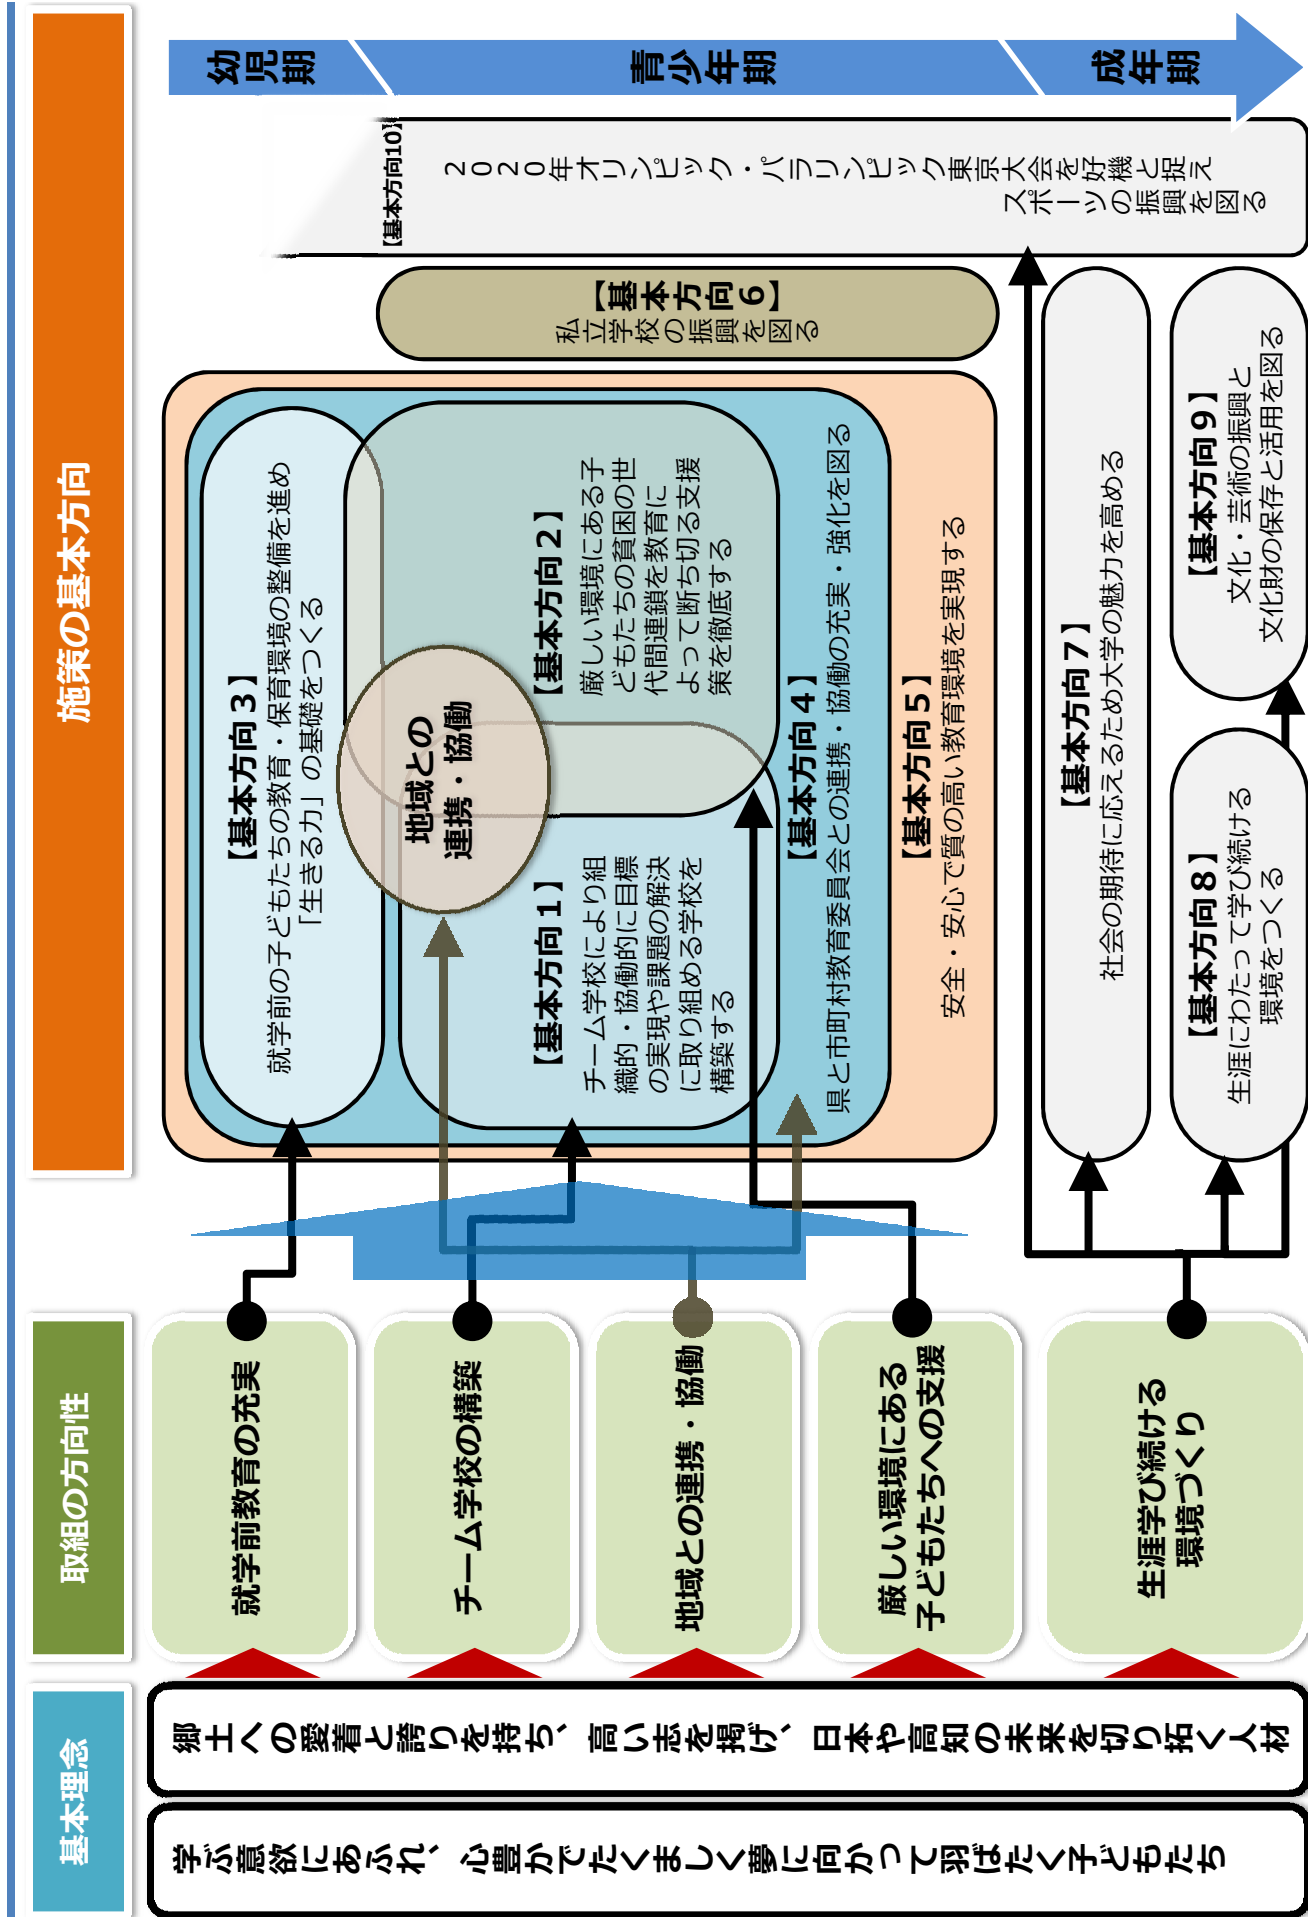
施策の基本方向

幼児期

青少年期

成年期

【基本方向10】2020年オリンピック・パラリンピック東京大会を好機と捉えスポーツの振興を図る

【基本方向6】私立学校の振興を図る

【基本方向3】就学前の子どもたちの教育・保育環境の整備を進め「生きる力」の基礎をつくる

【基本方向2】厳しい環境にある子どもたちの貧困の世代間連鎖を教育によって断ち切る支援策を徹底する

地域との連携・協働

【基本方向1】チーム学校により組織的・協働的に目標の実現や課題の解決に取り組める学校を構築する

【基本方向4】県と市町村教育委員会との連携・協働の充実・強化を図る

【基本方向5】安全・安心で質の高い教育環境を実現する

【基本方向7】社会の期待に応えるため大学の魅力を高める

【基本方向9】文化・芸術の振興と文化財の保存と活用を図る

【基本方向8】生涯にわたって学び続ける環境をつくる

取組の方向性

就学前教育の充実

チーム学校の構築

地域との連携・協働

厳しい環境にある子どもたちへの支援

生涯学び続ける環境づくり

基本理念

郷土への愛着と誇りを持ち、高い志を掲げ、日本や高知の未来を切り拓く人材

学ぶ意欲にあふれ、心豊かでたくましく夢に向かって羽ばたく子どもたち